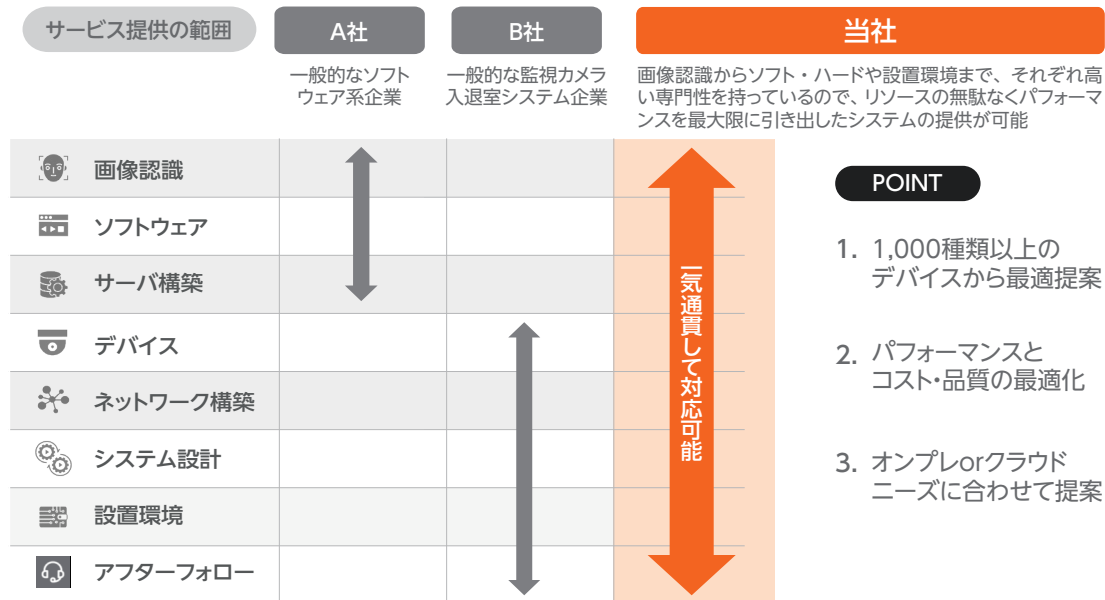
サービス提供の範囲

A社
一般的なソフトウェア系企業

B社
一般的な監視カメラ入退室システム企業

当社
画像認識からソフト・ハードや設置環境まで、それぞれ高い専門性を持っているので、リソースの無駄なくパフォーマンスを最大限に引き出したシステムの提供が可能

| サービス提供の範囲 | A社 | B社 | 当社 |
|---|---|---|---|
| 画像認識 | | | 一気通貫して対応可能 |
| ソフトウェア | | | |
| サーバ構築 | | | |
| デバイス | | | |
| ネットワーク構築 | | | |
| システム設計 | | | |
| 設置環境 | | | |
| アフターフォロー | | | |

POINT

1. 1,000種類以上のデバイスから最適提案

2. パフォーマンスとコスト・品質の最適化

3. オンプレorクラウドニーズに合わせて提案